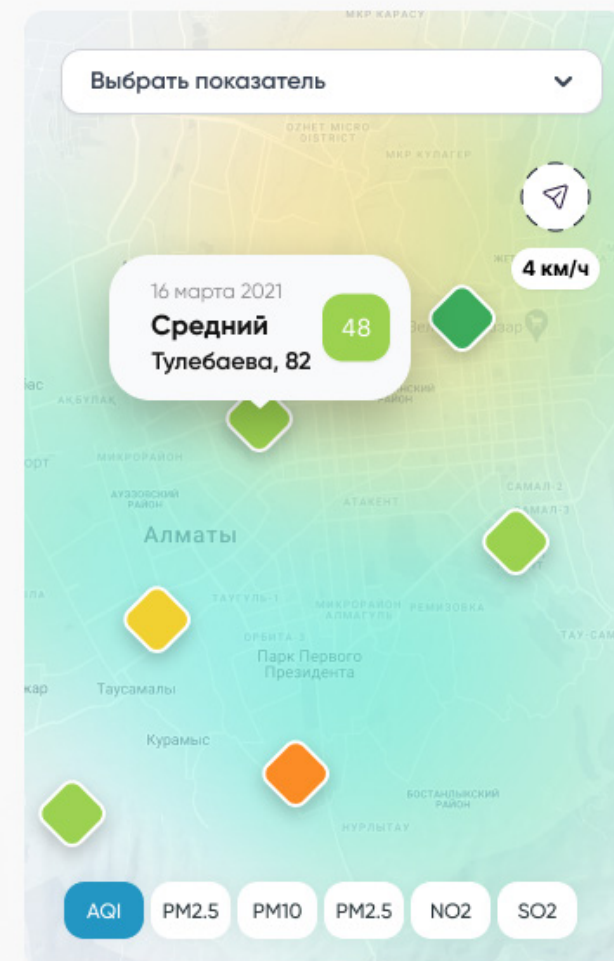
МКР КАРАСУ

Выбрать показатель

OZHET MICRO DISTRICT

МКР КУЛАГЕР

4 км/ч

16 марта 2021
Средний
Тулебаева, 82
48

базар

ЖЕТ

бас

АКБУЛАК

СКИЙ
РАЙОН

орт

МИКРОРАЙОН

АУЭЗОВСКИЙ
РАЙОН

АТАКЕНТ

САМАЛ-2

САМАЛ-3

Алматы

ЛА

ТАУГУЛЬ-1

МИКРОРАЙОН
АЛМАГУЛЬ

РЕМИЗОВКА

ТАУ-САМ

ОРБИТА-3

Парк Первого Президента

кар

Таусамалы

Курамыс

БОСТАНДЫКСКИЙ
РАЙОН

НУРЛЫТАУ

AQI PM2.5 PM10 PM2.5 NO2 SO2